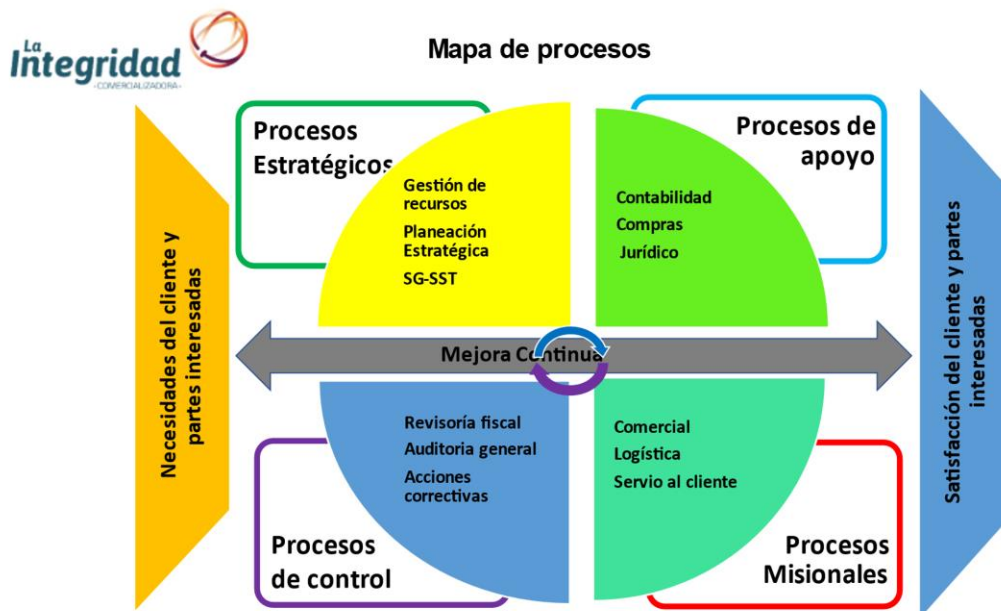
La Integridad
-COMERCIALIZADORA-

Mapa de procesos

Necesidades del cliente y partes interesadas

Procesos Estratégicos

Gestión de recursos

Planeación Estratégica

SG-SST

Procesos de apoyo

Contabilidad

Compras

Jurídico

Mejora Continua

Revisoría fiscal

Auditoria general

Acciones correctivas

Procesos de control

Comercial

Logística

Servio al cliente

Procesos Misionales

Satisfacción del cliente y partes interesadas